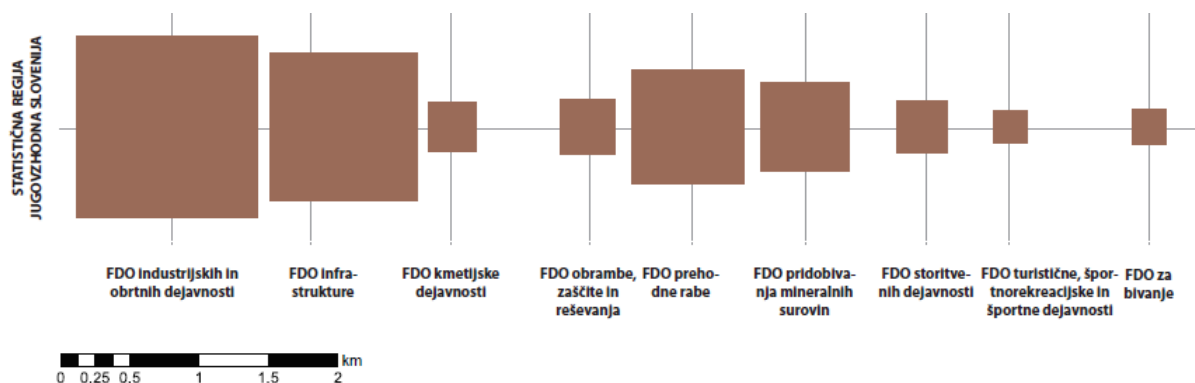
STATISTIČNA REGIJA JUGOVZHODNA SLOVENIJA

FDO industrijskih in obrtnih dejavnosti

FDO infrastrukture

FDO kmetijske dejavnosti

FDO obrambe, zaščite in reševanja

FDO prehodne rabe

FDO pridobivanja mineralnih surovin

FDO storitvenih dejavnosti

FDO turistične, športnorekreacijske in športne dejavnosti

FDO za bivanje

km
0 0.25 0.5 1 1.5 2